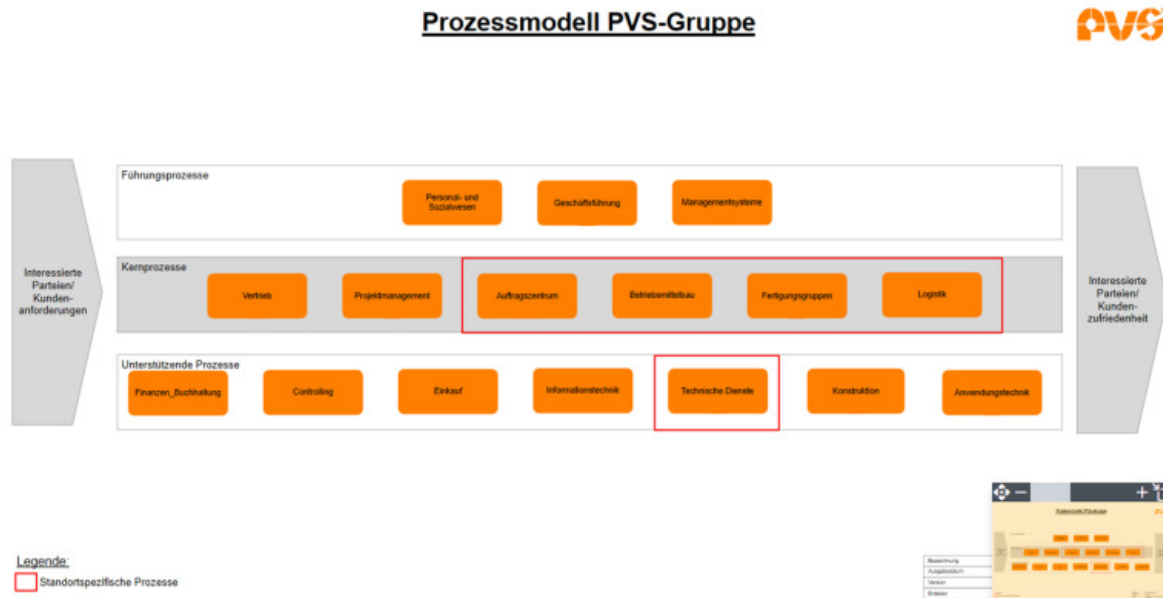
Prozessmodell PVS-Gruppe

PVS

Interessierte Parteien/ Kundenanforderungen

Führungsprozesse

Personal- und Sozialwesen

Geschäftsführung

Managementsysteme

Kernprozesse

Vertrieb

Projektmanagement

Auftragszentrum

Betriebsmittelbau

Fertigungsgruppen

Logistik

Unterstützende Prozesse

Finanzen_Buchhaltung

Controlling

Einkauf

Informationstechnik

Technische Dienste

Konstruktion

Anwendungstechnik

Interessierte Parteien/ Kundenzufriedenheit

Legende:

Standortspezifische Prozesse

Bezeichnung

Ausgabedatum

Version

Ersteller

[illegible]